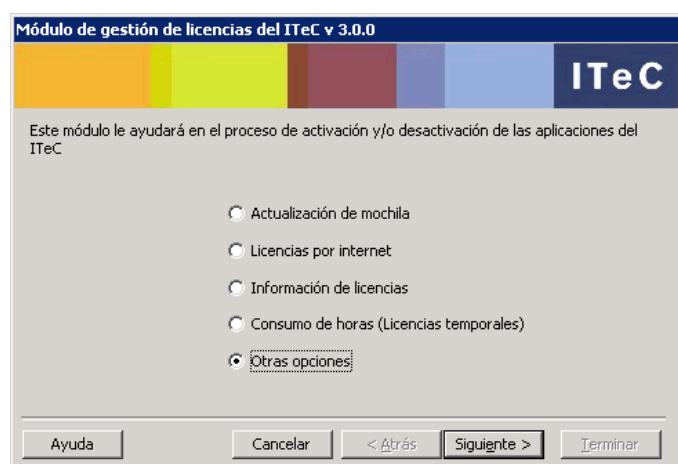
Módulo de gestión de licencias del ITeC v 3.0.0

ITeC

Este módulo le ayudará en el proceso de activación y/o desactivación de las aplicaciones del ITeC

Actualización de mochila

Licencias por internet

Información de licencias

Consumo de horas (Licencias temporales)

Otras opciones

Ayuda

Cancelar

< Atrás

Siguiente >

Terminar